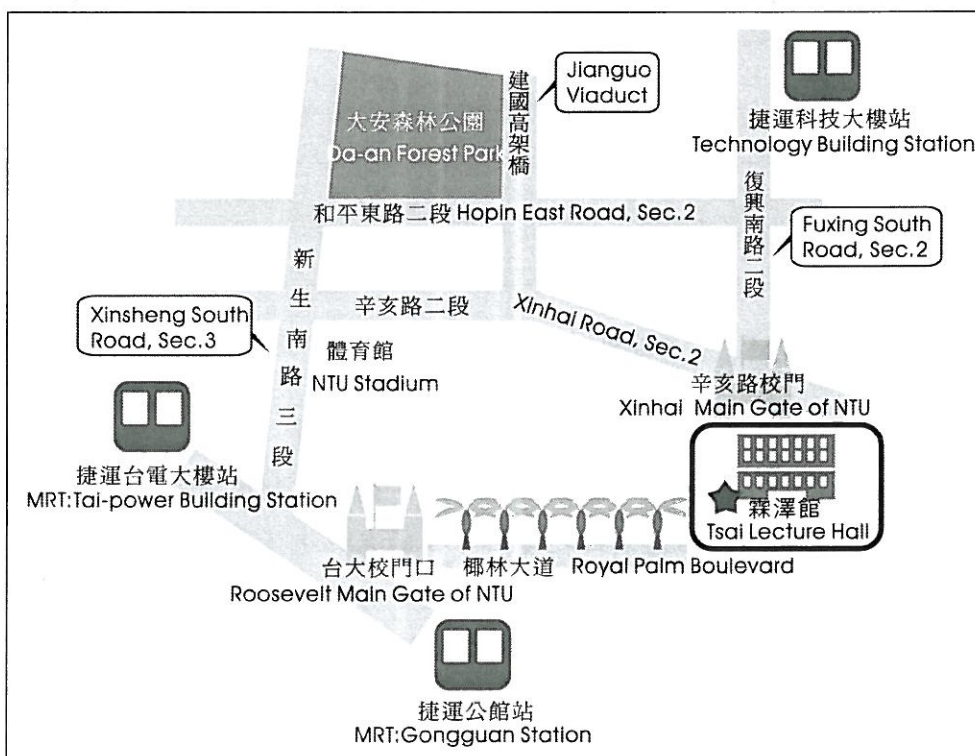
大安森林公園
Da-an Forest Park

建國高架橋

Jianguo Viaduct

捷運科技大樓站
Technology Building Station

復興南路二段

和平東路二段 Hopin East Road, Sec.2

Fuxing South Road, Sec.2

新生南路三段

辛亥路二段

Xinhai Road, Sec.2

Xinsheng South Road, Sec.3

體育館
NTU Stadium

辛亥路校門
Xinhai Main Gate of NTU

捷運台電大樓站
MRT:Tai-power Building Station

霖澤館
Tsai Lecture Hall

台大校門口
Roosevelt Main Gate of NTU

椰林大道 Royal Palm Boulevard

捷運公館站
MRT:Gongguan Station